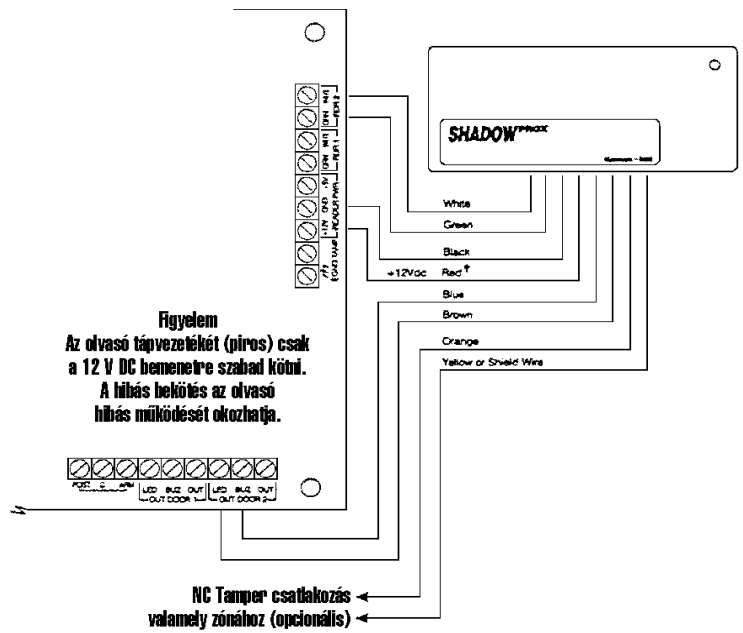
SHADOW PROX

White

Green

Black

+12Vdc Red †

Blue

Brown

Orange

Yellow or Shield Wire

Figyelem
Az olvasó tápvezetékét (piros) csak a 12 V DC bemenetre szabad kötni.
A hibás bekötés az olvasó hibás működését okozhatja.

LED BUZ OUT
OUT DOOR 1

LED BUZ OUT
OUT DOOR 2

NC Tamper csatlakozás
valamely zónához (opcionális)